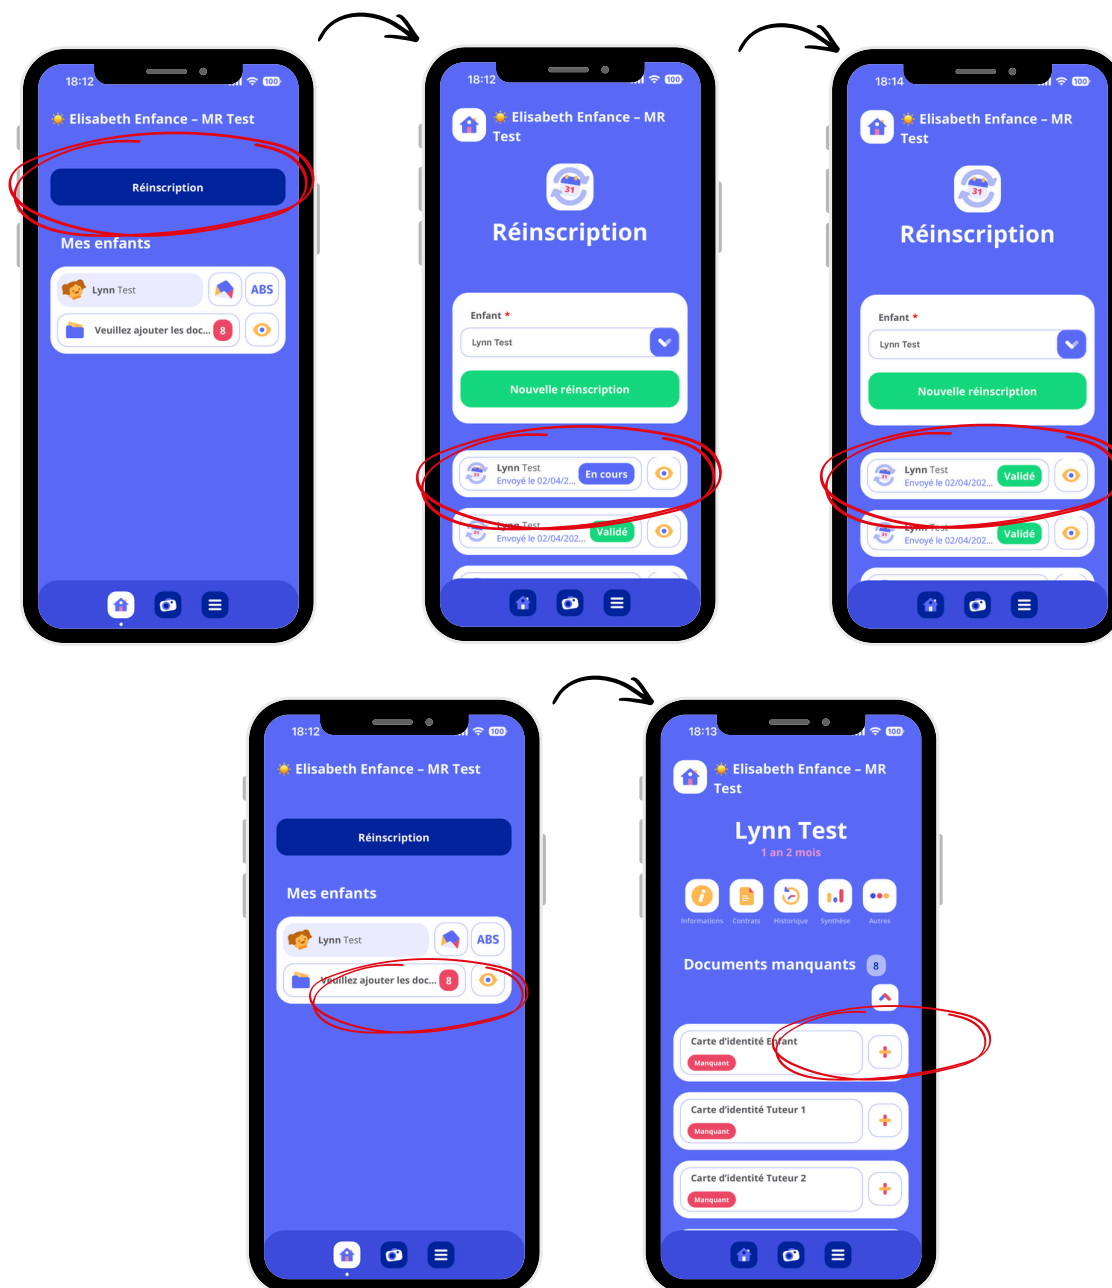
18:12

Elisabeth Enfance – MR Test

Réinscription

Mes enfants

Lynn Test

ABS

Veuillez ajouter les doc...

8

18:12

Elisabeth Enfance – MR Test

31

Réinscription

Enfant *

Lynn Test

Nouvelle réinscription

Lynn Test
Envoyé le 02/04/2...

En cours

Lynn Test
Envoyé le 02/04/202...

Validé

18:14

Elisabeth Enfance – MR Test

31

Réinscription

Enfant *

Lynn Test

Nouvelle réinscription

Lynn Test
Envoyé le 02/04/202...

Validé

Lynn Test
Envoyé le 02/04/202...

Validé

18:12

Elisabeth Enfance – MR Test

Réinscription

Mes enfants

Lynn Test

ABS

Veuillez ajouter les doc...

8

18:13

Elisabeth Enfance – MR Test

Lynn Test

1 an 2 mois

Informations Contrats Historique Synthèse Autres

Documents manquants 8

Carte d'identité Enfant
Manquant

Carte d'identité Tuteur 1
Manquant

Carte d'identité Tuteur 2
Manquant